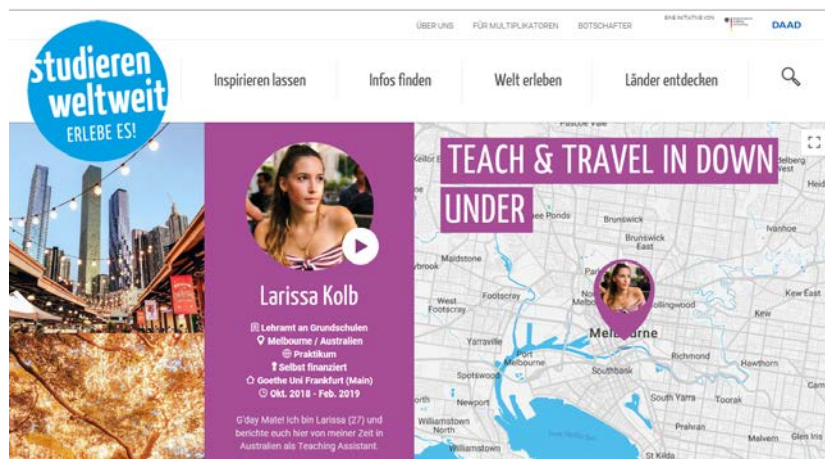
ÜBER UNS FÜR MULTIPLIKATOREN BOTSCHAFTER EINE INITIATIVE VON DAAD

studieren weltweit ERLEBE ES!

Inspirieren lassen Infos finden Welt erleben Länder entdecken

Larissa Kolb

Lehramt an Grundschulen
Melbourne / Australien
Praktikum
Selbst finanziert
Goethe Uni Frankfurt (Main)
Okt. 2018 - Feb. 2019

G'day Mate! Ich bin Larissa (27) und berichte euch hier von meiner Zeit in Australien als Teaching Assistant.

TEACH & TRAVEL IN DOWN UNDER

Keilor East
Pascoe Vale
Brunswick
Brunswick East
Ivanhoe
Heidelberg
Heid
Maidstone
Moonee Ponds
Parkville
Footscray
West Footscray
North Melbourne
Collingwood
Kew
Kew East
Melbourne
Richmond
Hawthorn
Yarraville
Port Melbourne
Southbank
Spotswood
South Yarra
Toorak
Newport
Williamstown North
Williamstown
Prahran
Malvern
Glen Iris
St Kilda
Cam
ybrook
orth